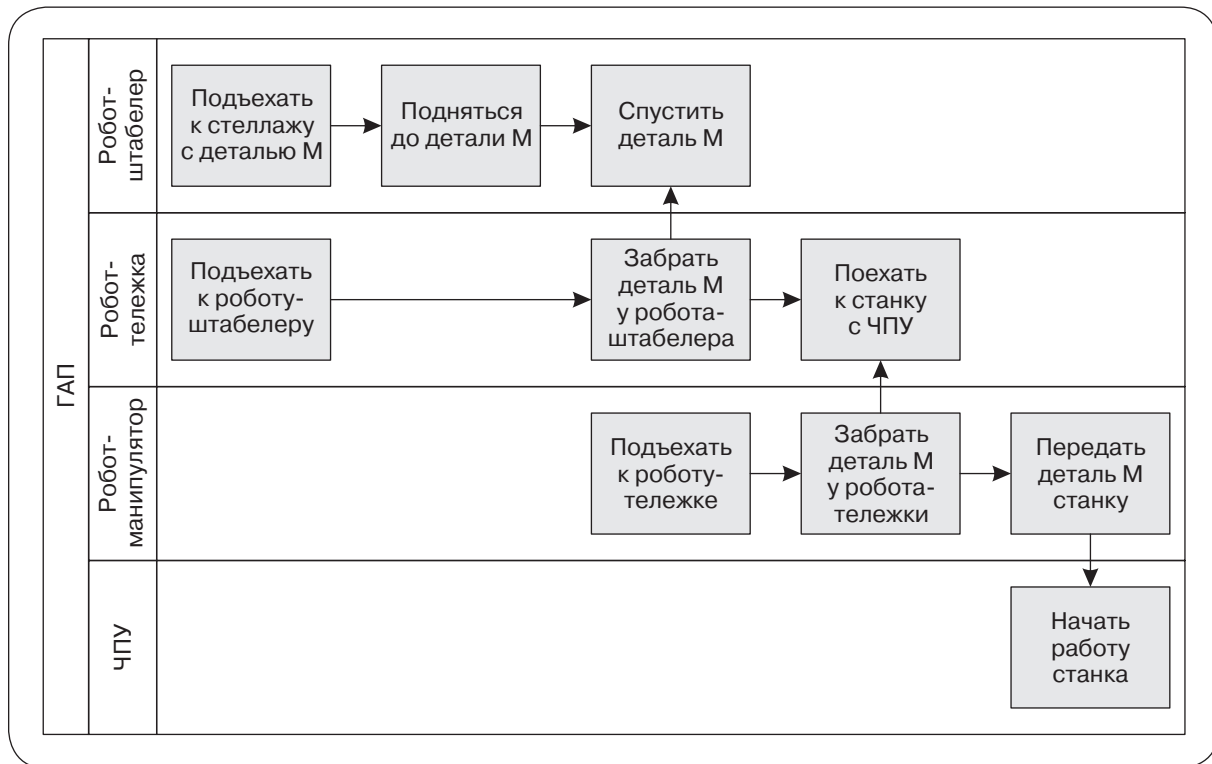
ГАП

Робот-штабелер

Подъехать к стеллажу с деталью М

Подняться до детали М

Спустить деталь М

Робот-тележка

Подъехать к роботу-штабелеру

Забрать деталь М у робота-штабелера

Поехать к станку с ЧПУ

Робот-манипулятор

Подъехать к роботу-тележке

Забрать деталь М у робота-тележки

Передать деталь М станку

ЧПУ

Начать работу станка